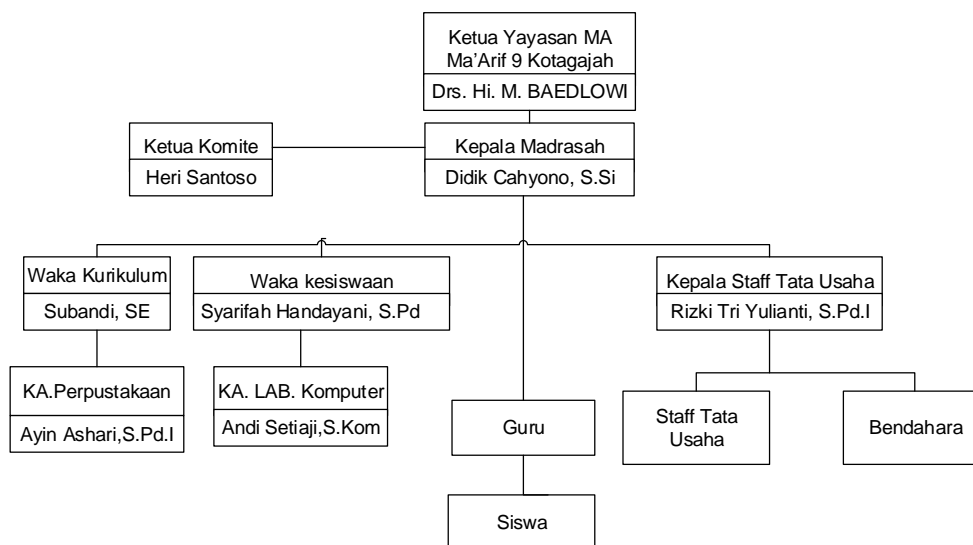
Ketua Yayasan MA Ma'Arif 9 Kotagajah
Drs. Hi. M. BAEDLOWI

Ketua Komite
Heri Santoso

Kepala Madrasah
Didik Cahyono, S.Si

Waka Kurikulum
Subandi, SE

Waka kesiswaan
Syarifah Handayani, S.Pd

Kepala Staff Tata Usaha
Rizki Tri Yulianti, S.Pd.I

KA.Perpustakaan
Ayin Ashari,S.Pd.I

KA. LAB. Komputer
Andi Setiaji,S.Kom

Guru

Staff Tata Usaha

Bendahara

Siswa